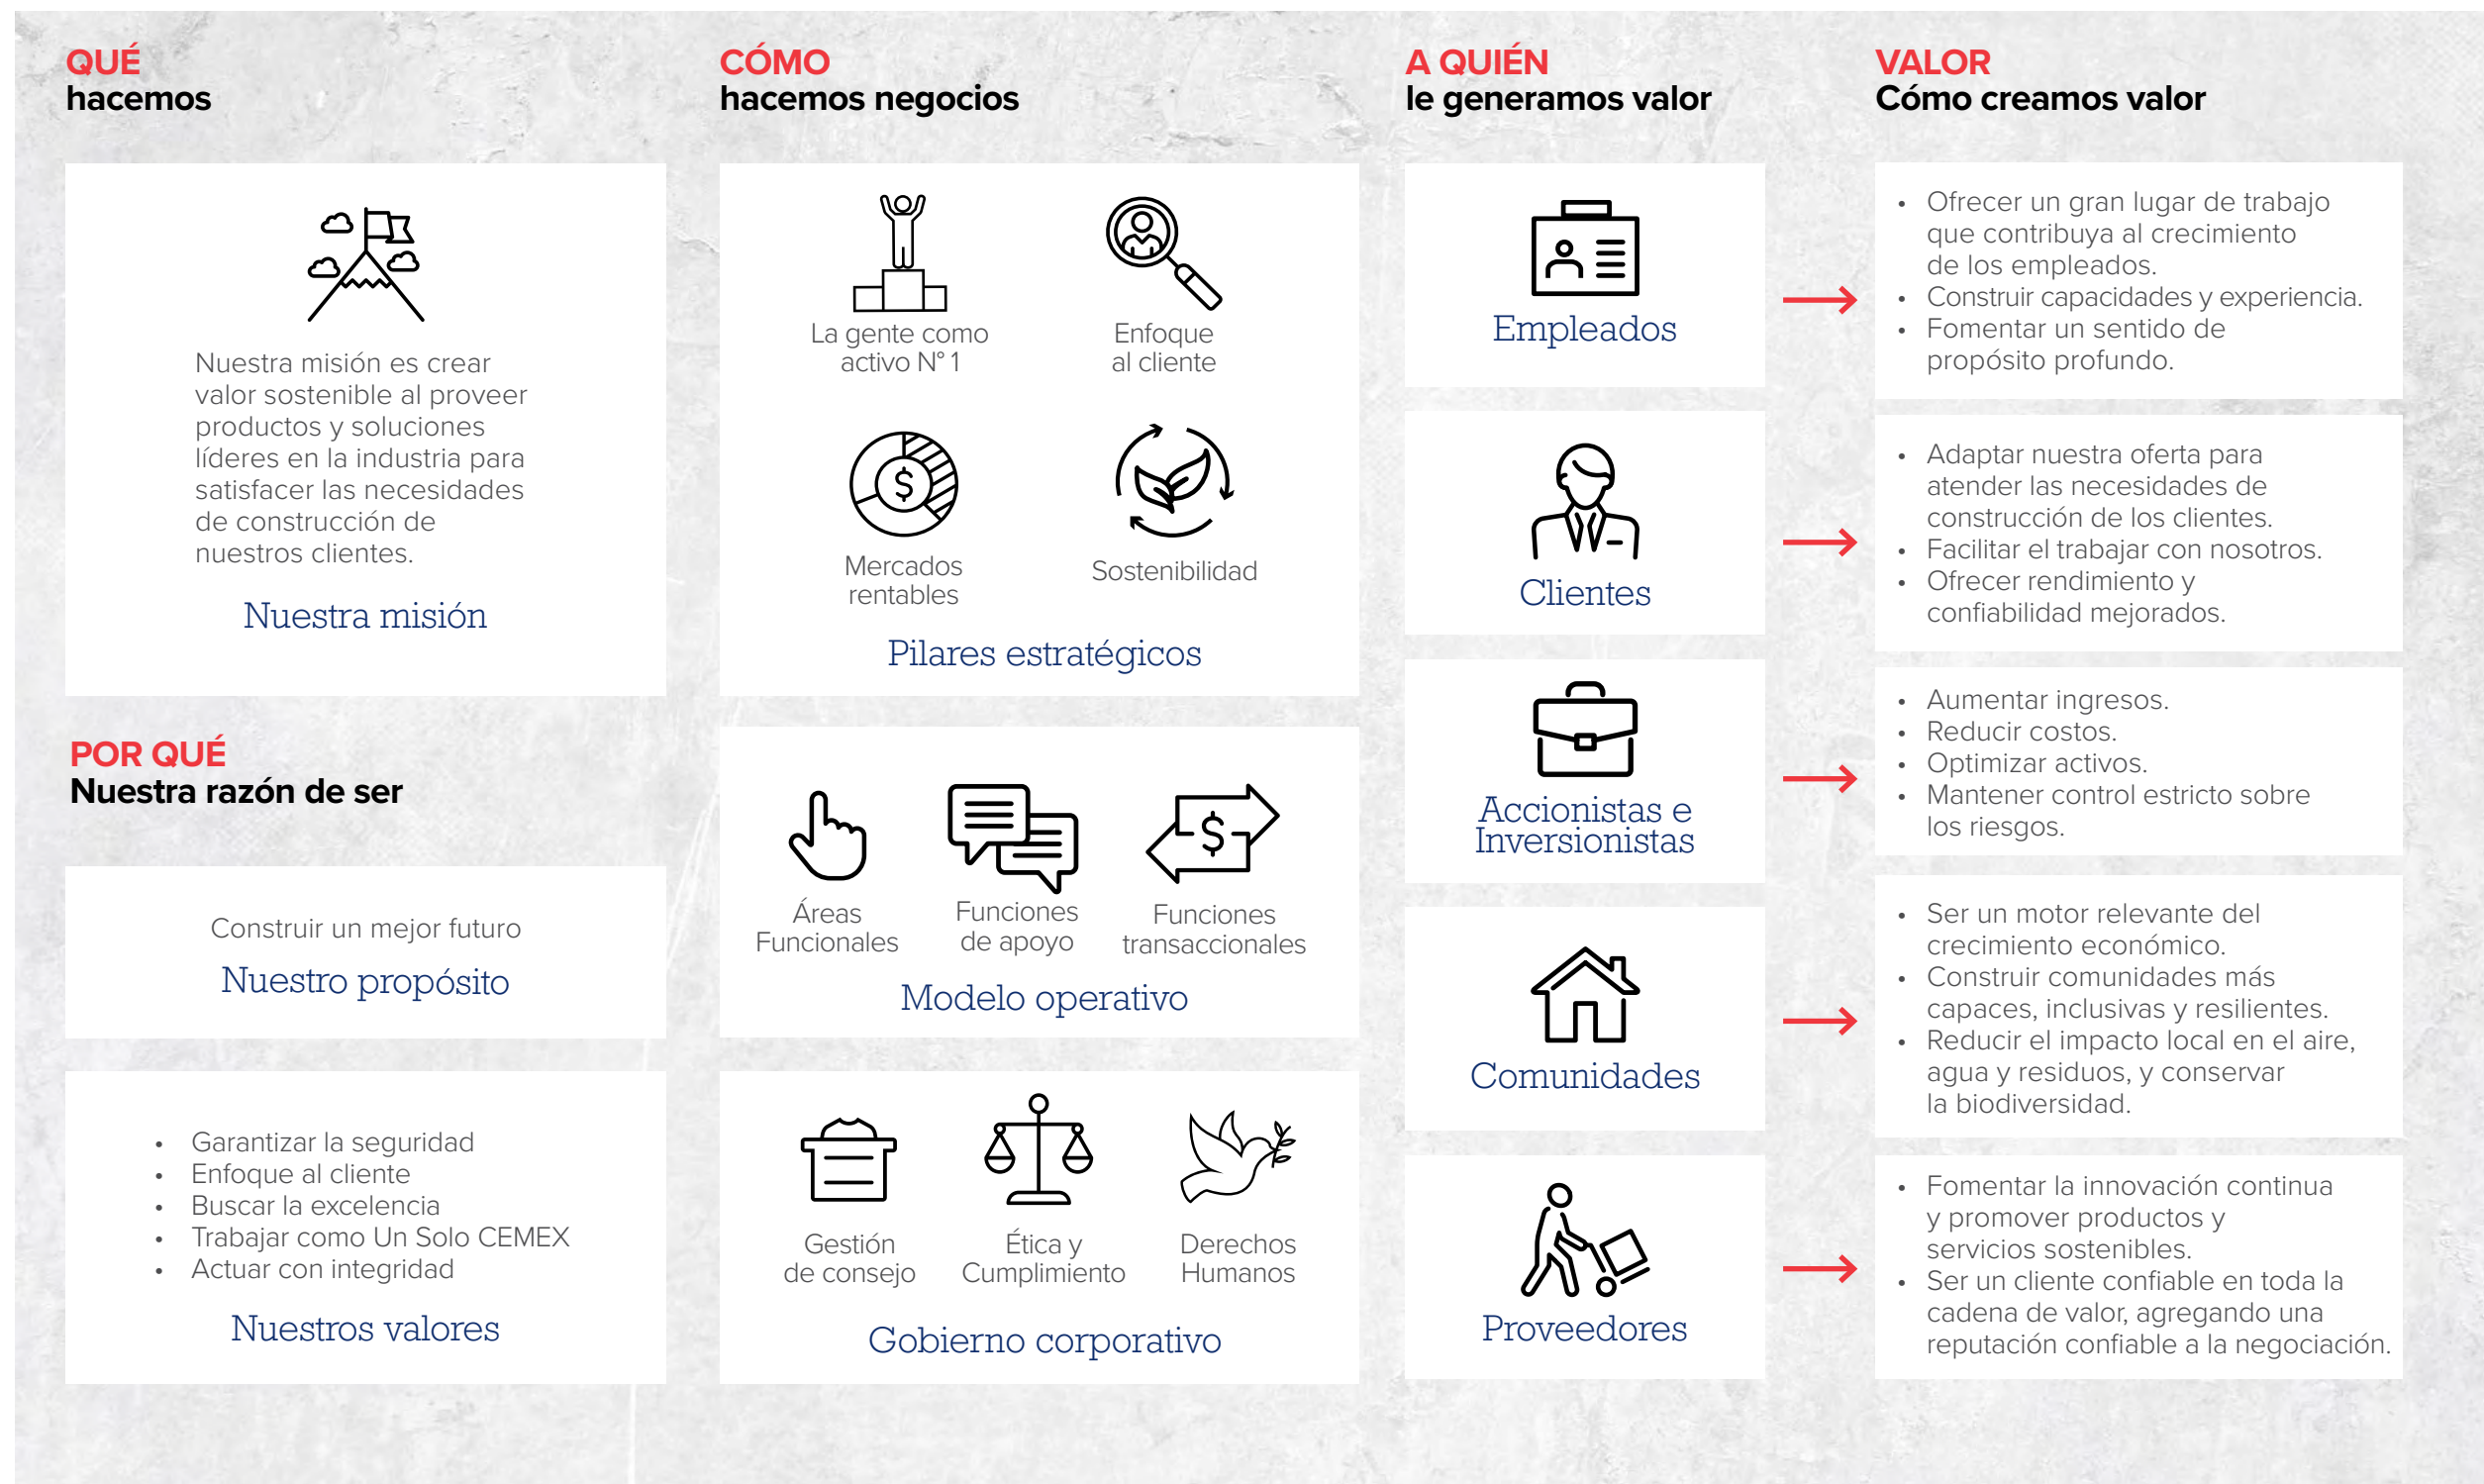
QUÉ
hacemos

Nuestra misión es crear valor sostenible al proveer productos y soluciones líderes en la industria para satisfacer las necesidades de construcción de nuestros clientes.

Nuestra misión

POR QUÉ
Nuestra razón de ser

Construir un mejor futuro

Nuestro propósito

- Garantizar la seguridad
- Enfoque al cliente
- Buscar la excelencia
- Trabajar como Un Solo CEMEX
- Actuar con integridad

Nuestros valores

CÓMO
hacemos negocios

La gente como activo N° 1

Enfoque al cliente

Mercados rentables

Sostenibilidad

Pilares estratégicos

Áreas Funcionales

Funciones de apoyo

Funciones transaccionales

Modelo operativo

Gestión de consejo

Ética y Cumplimiento

Derechos Humanos

Gobierno corporativo

A QUIÉN
le generamos valor

Empleados

Clientes

Accionistas e Inversionistas

Comunidades

Proveedores

VALOR
Cómo creamos valor

- Ofrecer un gran lugar de trabajo que contribuya al crecimiento de los empleados.
- Construir capacidades y experiencia.
- Fomentar un sentido de propósito profundo.

- Adaptar nuestra oferta para atender las necesidades de construcción de los clientes.
- Facilitar el trabajar con nosotros.
- Ofrecer rendimiento y confiabilidad mejorados.

- Aumentar ingresos.
- Reducir costos.
- Optimizar activos.
- Mantener control estricto sobre los riesgos.

- Ser un motor relevante del crecimiento económico.
- Construir comunidades más capaces, inclusivas y resilientes.
- Reducir el impacto local en el aire, agua y residuos, y conservar la biodiversidad.

- Fomentar la innovación continua y promover productos y servicios sostenibles.
- Ser un cliente confiable en toda la cadena de valor, agregando una reputación confiable a la negociación.